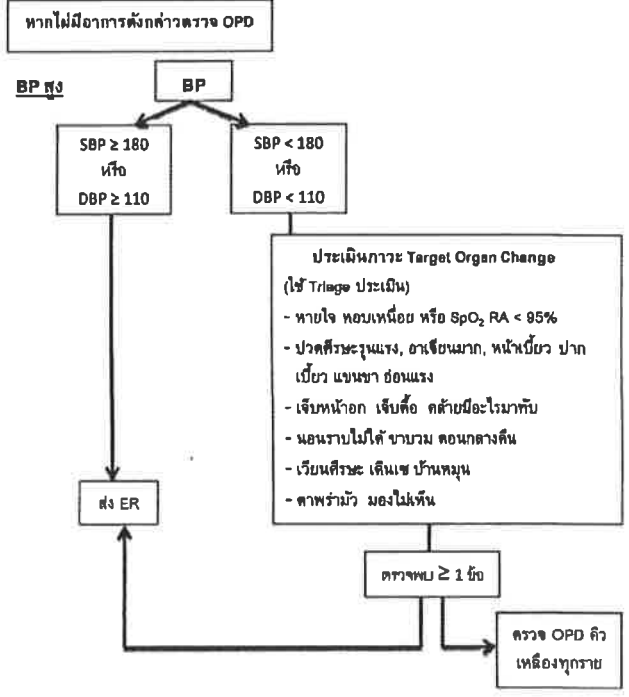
หากไม่มีอาการดังกล่าวตรวจ OPD

BP สูง

BP

SBP ≥ 180
หรือ
DBP ≥ 110

SBP < 180
หรือ
DBP < 110

ประเมินภาวะ Target Organ Change
(ใช้ Triage ประเมิน)
- หายใจ หอบเหนื่อย หรือ $SpO_2$ RA < 95%
- ปวดศีรษะรุนแรง, อาเจียนมาก, หน้าเบี้ยว ปากเบี้ยว แขนขา อ่อนแรง
- เจ็บหน้าอก เจ็บตื้อ คล้ายมีอะไรมาทับ
- นอนราบไม่ได้ ขาบวม ตอนกลางคืน
- เวียนศีรษะ เดินเซ บ้านหมุน
- ตาพร่ามัว มองไม่เห็น

ส่ง ER

ตรวจพบ ≥ 1 ข้อ

ตรวจ OPD คิวเหลืองทุกราย